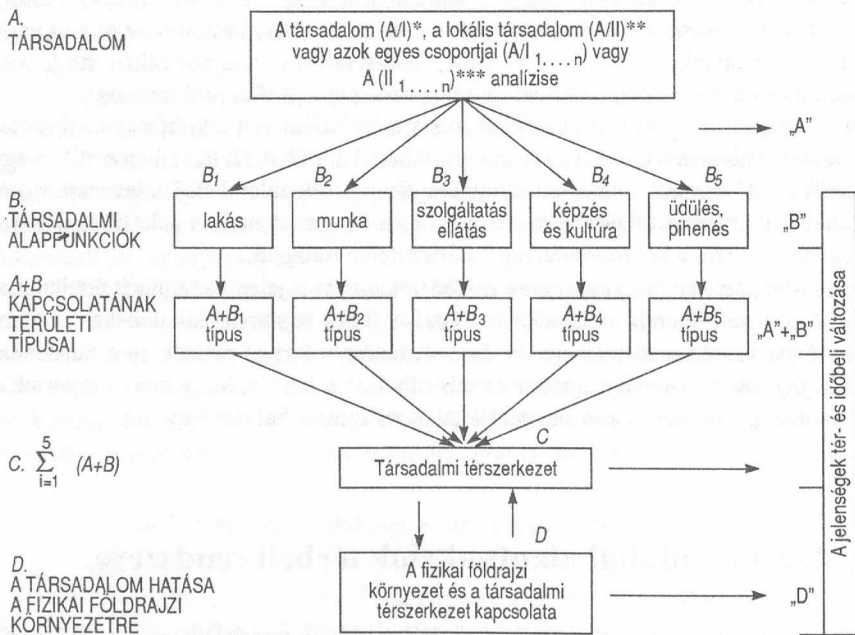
A.
TÁRSADALOM

A társadalom (A/I)*, a lokális társadalom (A/II)** vagy azok egyes csoportjai (A/I $_{1,\dots,n}$) vagy A (II $_{1,\dots,n}$)*** analízise

„A"

B.
TÁRSADALMI ALAPFUNKCIÓK

$B_1$ lakás

$B_2$ munka

$B_3$ szolgáltatás ellátás

$B_4$ képzés és kultúra

$B_5$ üdülés, pihenés

„B"

A+B
KAPCSOLATÁNAK TERÜLETI TÍPUSAI

$A+B_1$ típus

$A+B_2$ típus

$A+B_3$ típus

$A+B_4$ típus

$A+B_5$ típus

„A"+„B"

C. $\sum_{i=1}^{5}$ (A+B)

C

Társadalmi térszerkezet

D

D.
A TÁRSADALOM HATÁSA A FIZIKAI FÖLDRAJZI KÖRNYEZETRE

A fizikai földrajzi környezet és a társadalmi térszerkezet kapcsolata

„D"

A jelenségek tér- és időbeli változása